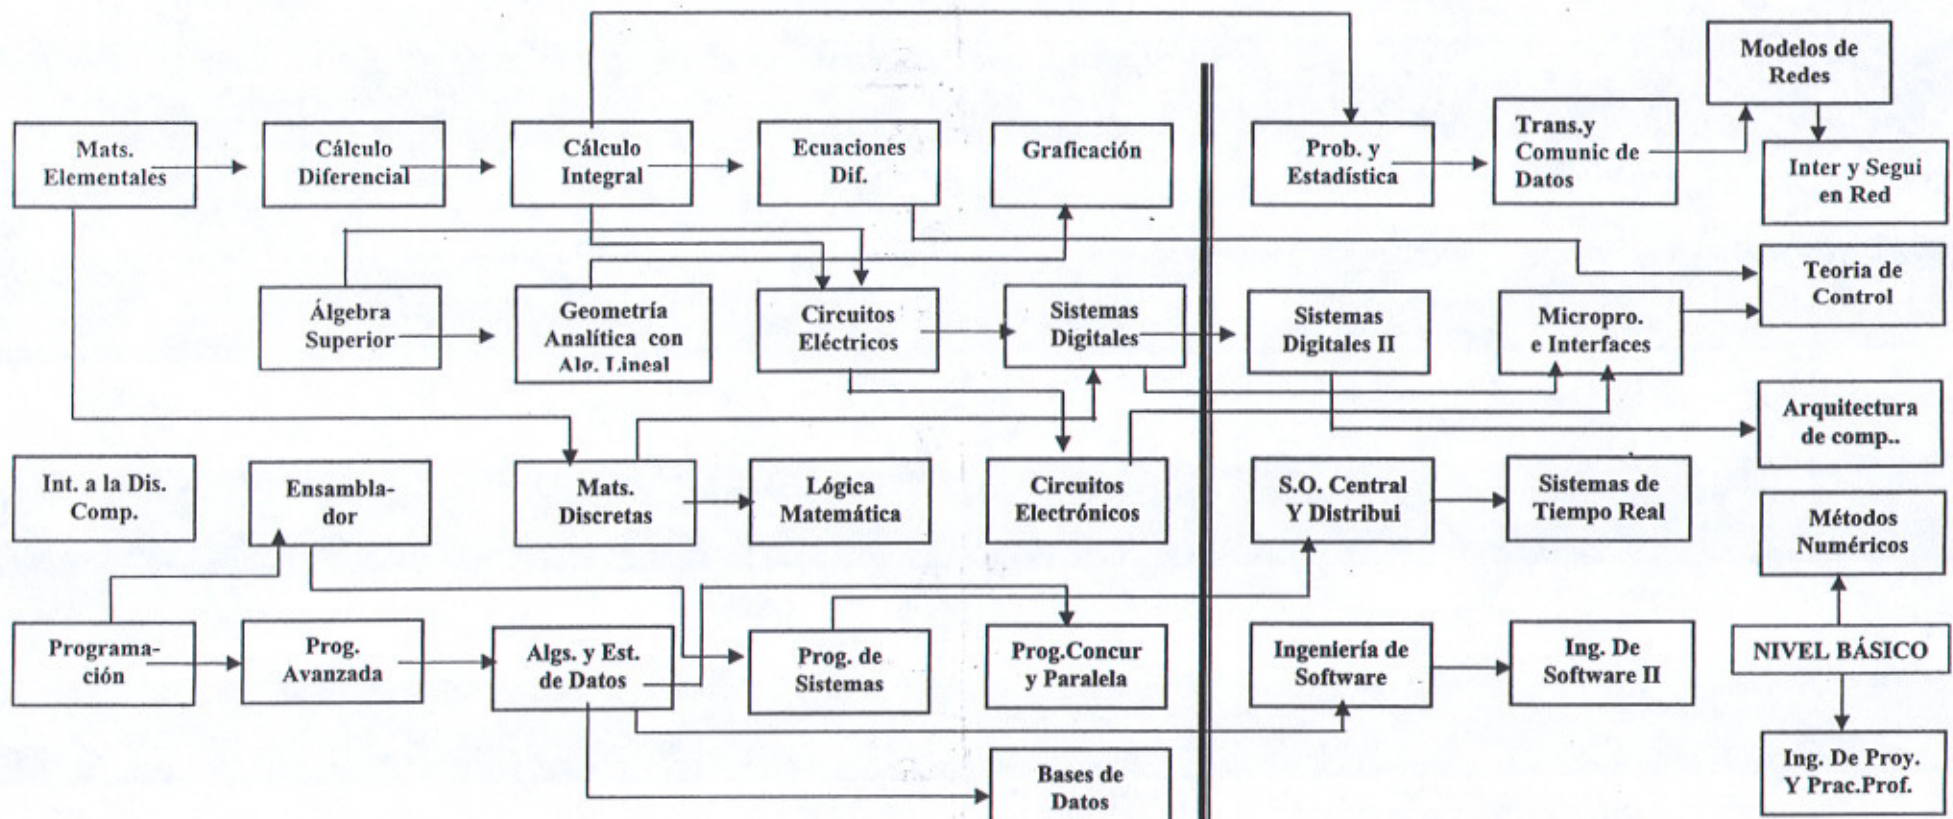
Modelos de Redes

Mats. Elementales

Cálculo Diferencial

Cálculo Integral

Ecuaciones Dif.

Graficación

Prob. y Estadística

Trans.y Comunic de Datos

Inter y Segui en Red

Teoria de Control

Álgebra Superior

Geometría Analítica con Alg. Lineal

Circuitos Eléctricos

Sistemas Digitales

Sistemas Digitales II

Micropro. e Interfaces

Arquitectura de comp..

Int. a la Dis. Comp.

Ensamblador

Mats. Discretas

Lógica Matemática

Circuitos Electrónicos

S.O. Central Y Distribui

Sistemas de Tiempo Real

Métodos Numéricos

Programación

Prog. Avanzada

Algs. y Est. de Datos

Prog. de Sistemas

Prog.Concur y Paralela

Ingeniería de Software

Ing. De Software II

NIVEL BÁSICO

Bases de Datos

Ing. De Proy. Y Prac.Prof.